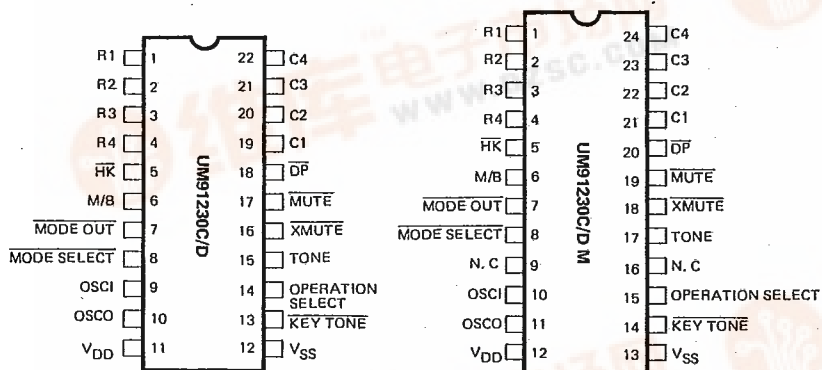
R1 1
R2 2
R3 3
R4 4
$\overline{HK}$ 5
M/B 6
$\overline{MODE\ OUT}$ 7
$\overline{MODE\ SELECT}$ 8
OSCI 9
OSCO 10
$V_{DD}$ 11

UM91230C/D

22 C4
21 C3
20 C2
19 C1
18 $\overline{DP}$
17 $\overline{MUTE}$
16 $\overline{XMUTE}$
15 TONE
14 OPERATION SELECT
13 $\overline{KEY\ TONE}$
12 $V_{SS}$

www.dzsc.com

R1 1
R2 2
R3 3
R4 4
$\overline{HK}$ 5
M/B 6
$\overline{MODE\ OUT}$ 7
$\overline{MODE\ SELECT}$ 8
N. C 9
OSCI 10
OSCO 11
$V_{DD}$ 12

UM91230C/D M

24 C4
23 C3
22 C2
21 C1
20 $\overline{DP}$
19 $\overline{MUTE}$
18 $\overline{XMUTE}$
17 TONE
16 N. C
15 OPERATION SELECT
14 $\overline{KEY\ TONE}$
13 $V_{SS}$